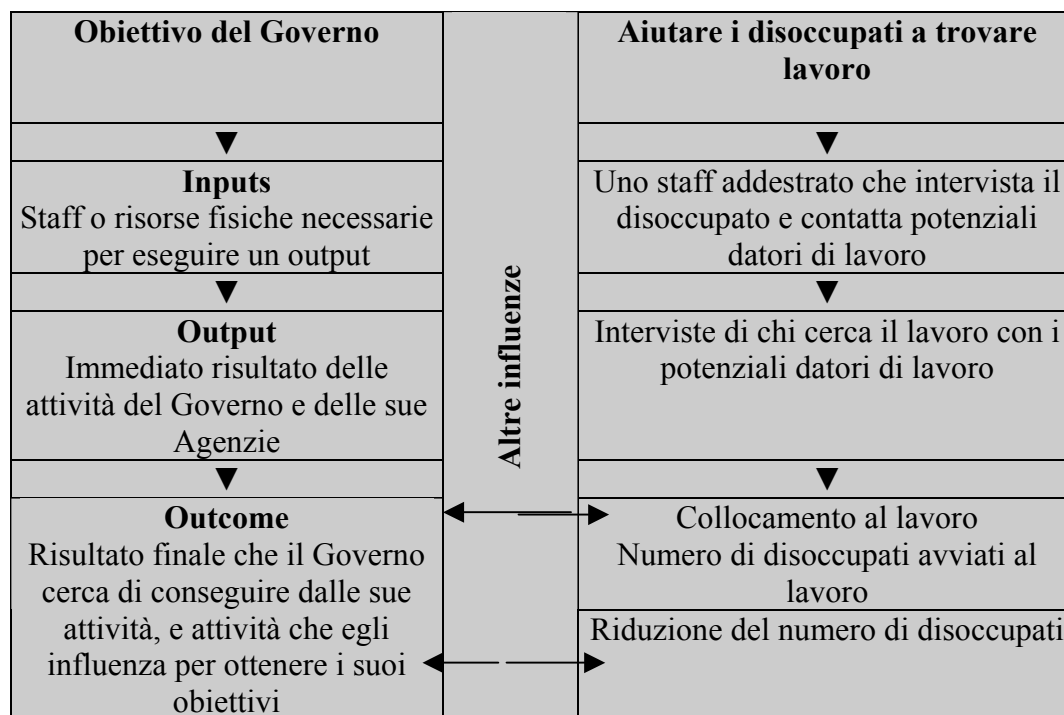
| Obiettivo del Governo | | Aiutare i disoccupati a trovare lavoro |
|---|---|---|
| ▼ | | ▼ |
| **Inputs** Staff o risorse fisiche necessarie per eseguire un output | Altre influenze | Uno staff addestrato che intervista il disoccupato e contatta potenziali datori di lavoro |
| ▼ | | ▼ |
| **Output** Immediato risultato delle attività del Governo e delle sue Agenzie | | Interviste di chi cerca il lavoro con i potenziali datori di lavoro |
| ▼ | | ▼ |
| **Outcome** Risultato finale che il Governo cerca di conseguire dalle sue attività, e attività che egli influenza per ottenere i suoi obiettivi | | Collocamento al lavoro Numero di disoccupati avviati al lavoro |
| | | Riduzione del numero di disoccupati |